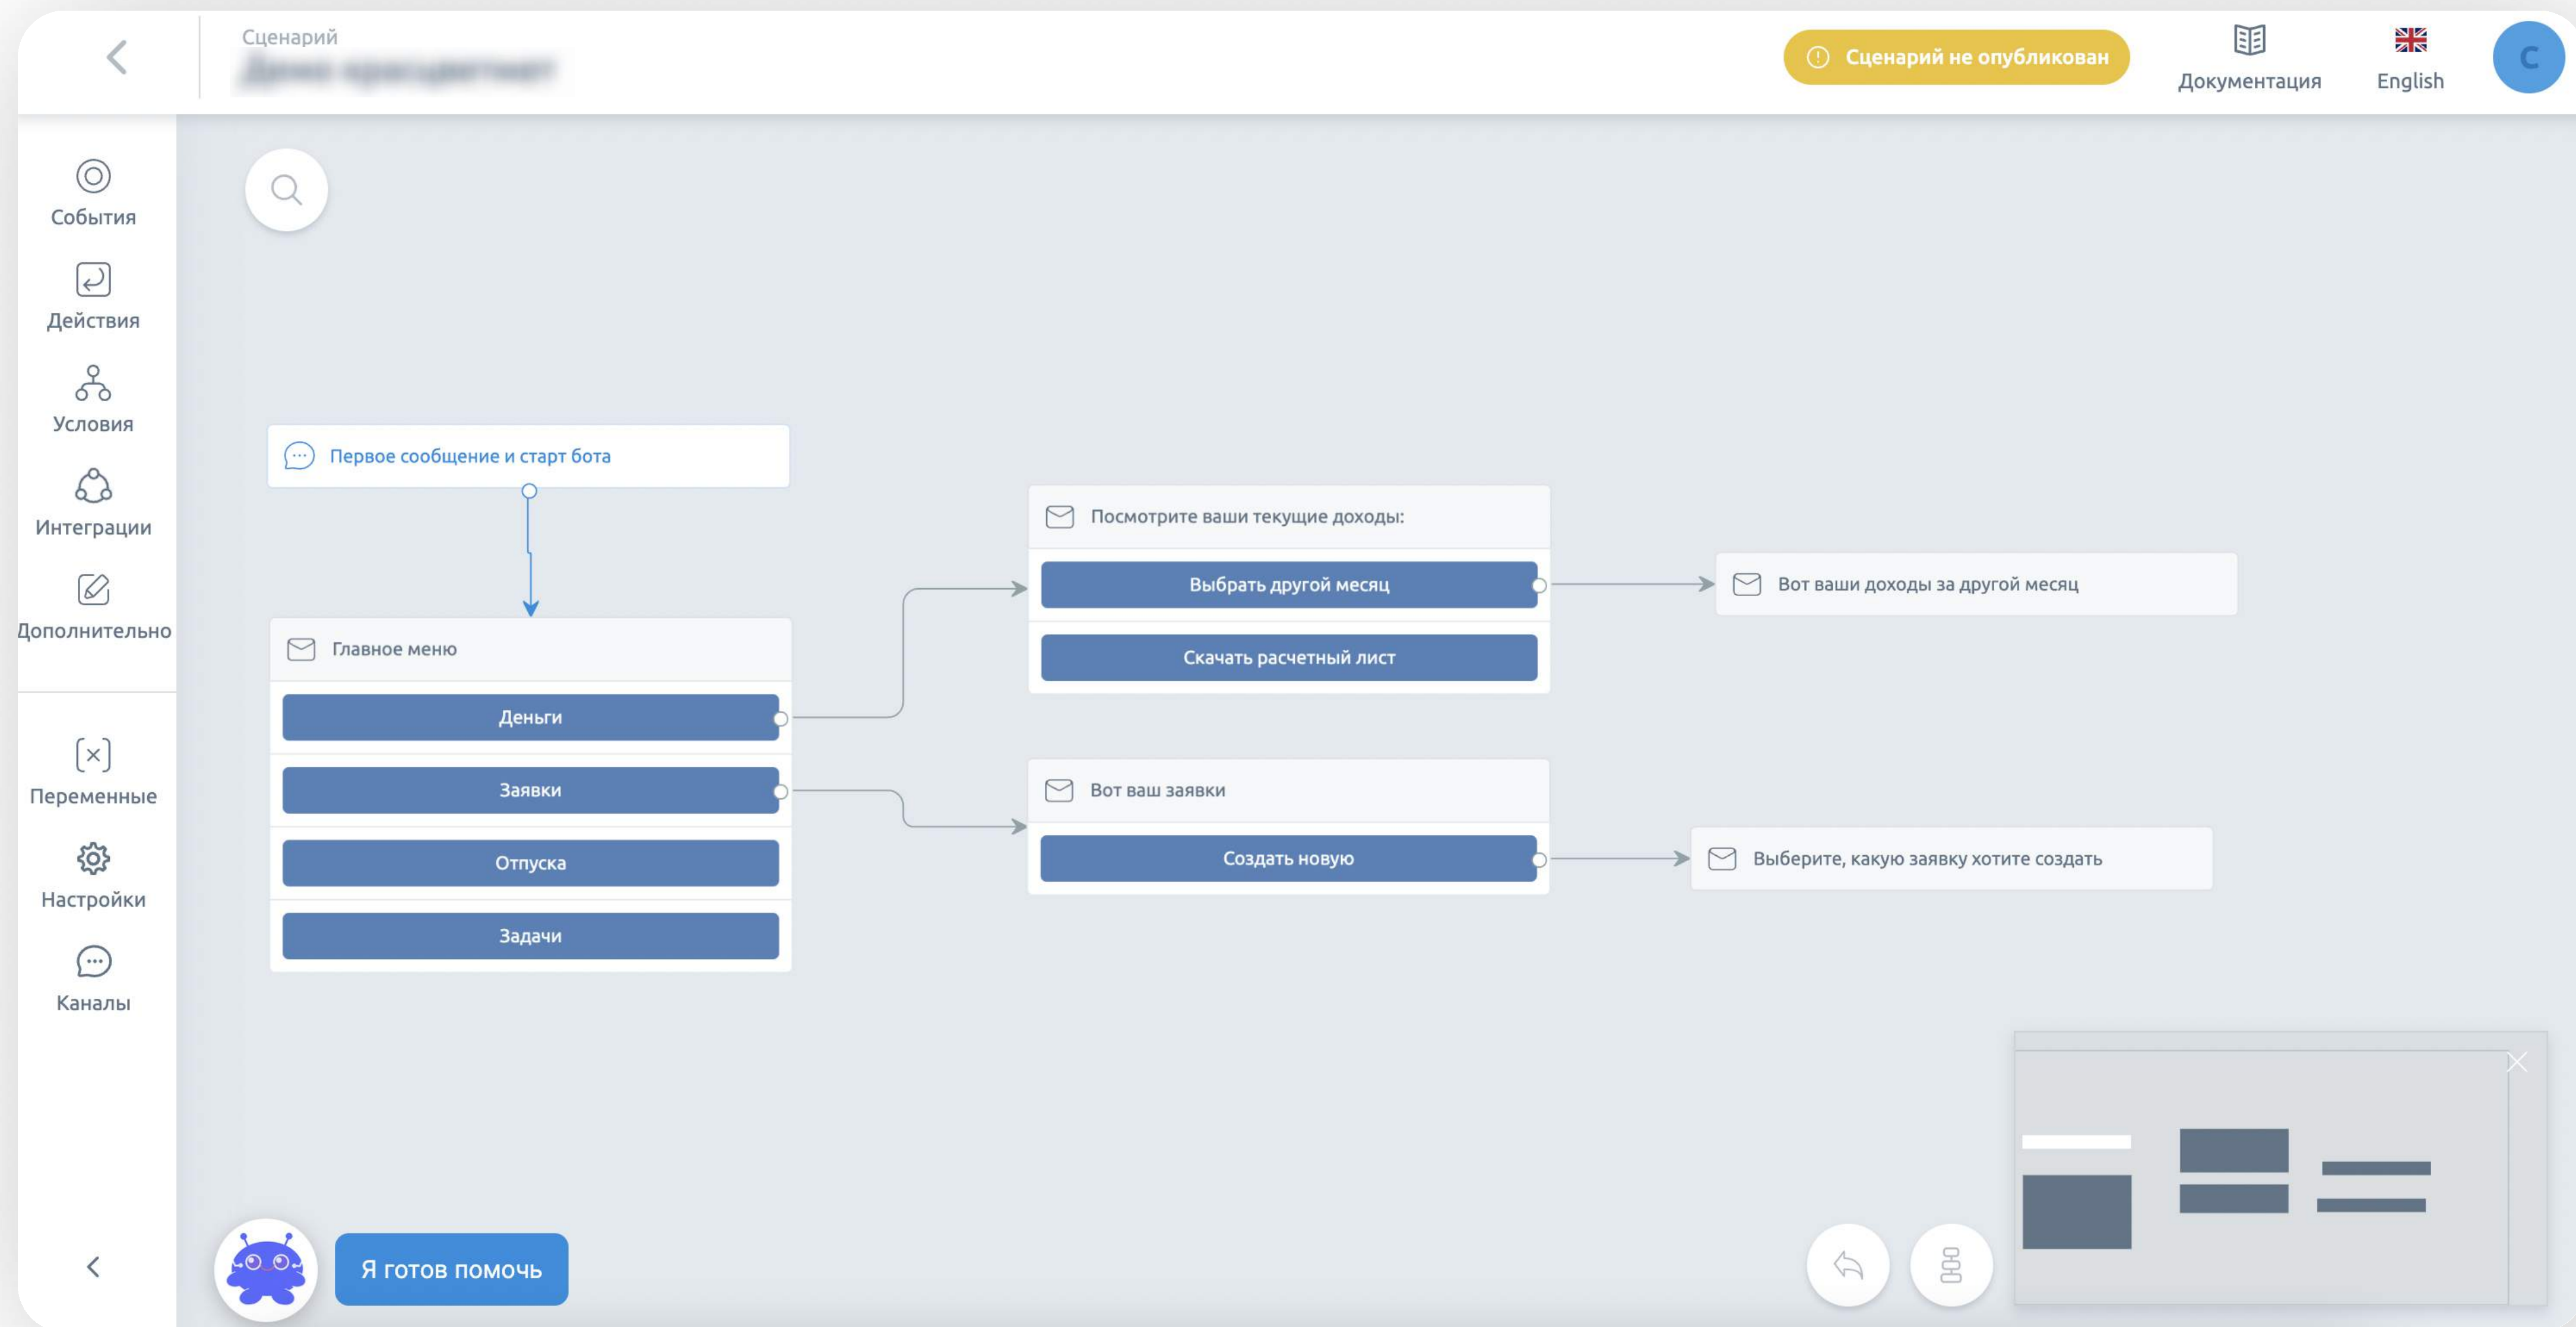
Сценарий
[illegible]

Сценарий не опубликован

Документация

English

С

События

Действия

Условия

Интеграции

Дополнительно

Переменные

Настройки

Каналы

Первое сообщение и старт бота

Главное меню

Деньги

Заявки

Отпуска

Задачи

Посмотрите ваши текущие доходы:

Выбрать другой месяц

Скачать расчетный лист

Вот ваши доходы за другой месяц

Вот ваш заявки

Создать новую

Выберите, какую заявку хотите создать

Я готов помочь